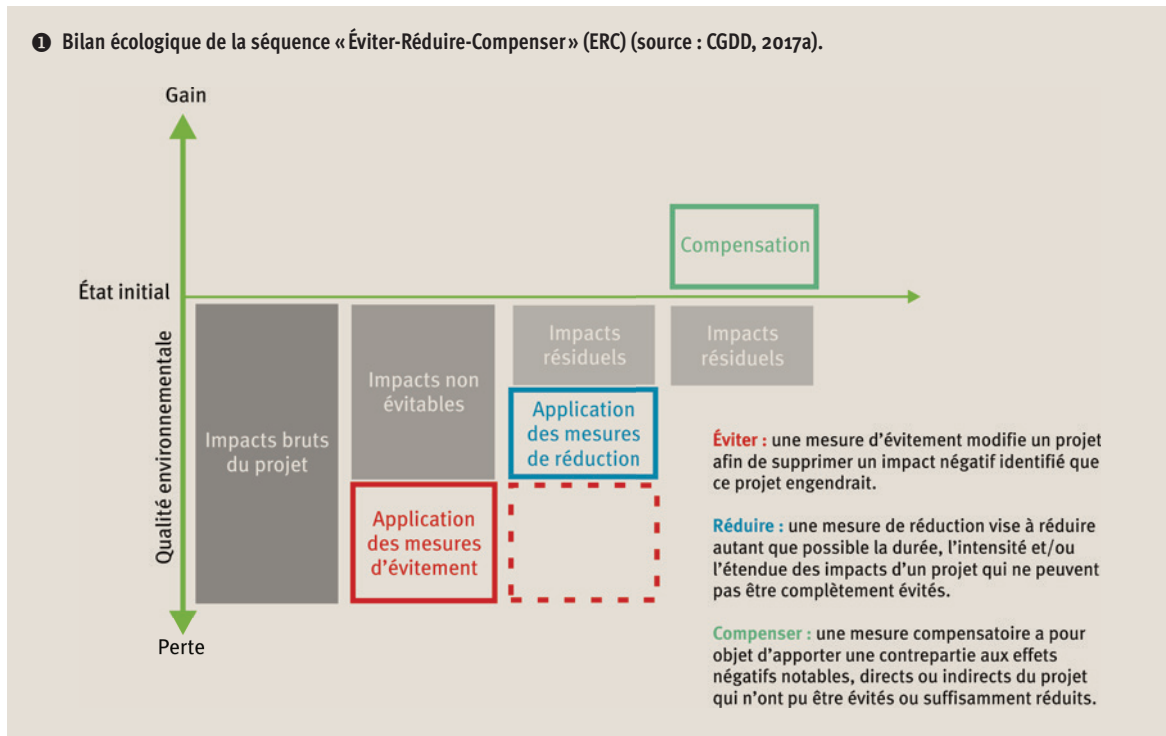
❶ Bilan écologique de la séquence « Éviter-Réduire-Compenser » (ERC) (source : CGDD, 2017a).

Gain

État initial

Qualité environnementale

Perte

Compensation

Impacts bruts du projet

Impacts non évitables

Impacts résiduels

Impacts résiduels

Application des mesures de réduction

Application des mesures d'évitement

Éviter : une mesure d'évitement modifie un projet afin de supprimer un impact négatif identifié que ce projet engendrait.

Réduire : une mesure de réduction vise à réduire autant que possible la durée, l'intensité et/ou l'étendue des impacts d'un projet qui ne peuvent pas être complètement évités.

Compenser : une mesure compensatoire a pour objet d'apporter une contrepartie aux effets négatifs notables, directs ou indirects du projet qui n'ont pu être évités ou suffisamment réduits.